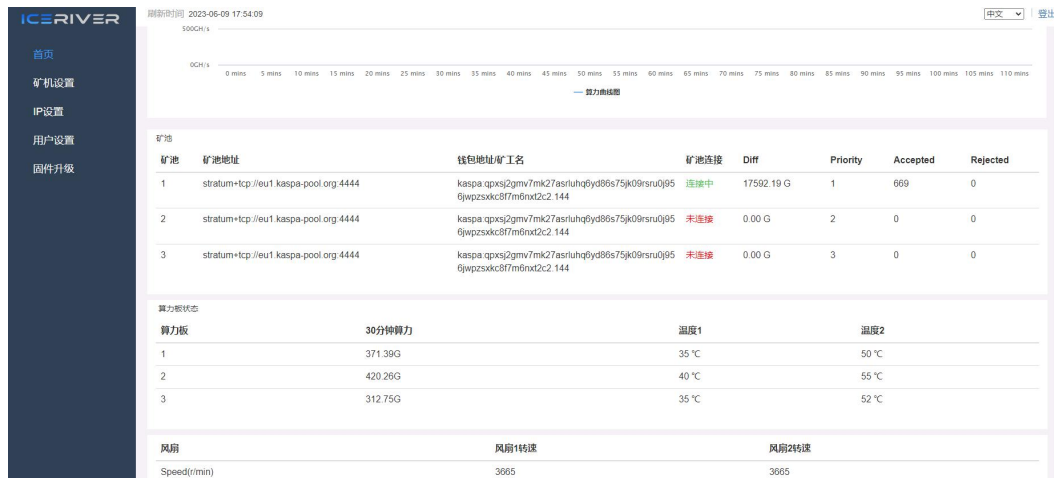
ICERIVER

刷新时间 2023-06-09 17:54:09

中文 登出

首页
矿机设置
IP设置
用户设置
固件升级

500GH/s

0GH/s

0 mins 5 mins 10 mins 15 mins 20 mins 25 mins 30 mins 35 mins 40 mins 45 mins 50 mins 55 mins 60 mins 65 mins 70 mins 75 mins 80 mins 85 mins 90 mins 95 mins 100 mins 105 mins 110 mins

算力曲线图

矿池

| 矿池 | 矿池地址 | 钱包地址/矿工名 | 矿池连接 | Diff | Priority | Accepted | Rejected |
|---|---|---|---|---|---|---|---|
| 1 | stratum+tcp://eu1.kaspa-pool.org:4444 | kaspa:qpxsj2gmv7mk27asrluhq6yd86s75jk09rsru0j956jwpzsxkc8f7m6nxt2c2.144 | 连接中 | 17592.19 G | 1 | 669 | 0 |
| 2 | stratum+tcp://eu1.kaspa-pool.org:4444 | kaspa:qpxsj2gmv7mk27asrluhq6yd86s75jk09rsru0j956jwpzsxkc8f7m6nxt2c2.144 | 未连接 | 0.00 G | 2 | 0 | 0 |
| 3 | stratum+tcp://eu1.kaspa-pool.org:4444 | kaspa:qpxsj2gmv7mk27asrluhq6yd86s75jk09rsru0j956jwpzsxkc8f7m6nxt2c2.144 | 未连接 | 0.00 G | 3 | 0 | 0 |

算力板状态

| 算力板 | 30分钟算力 | 温度1 | 温度2 |
|---|---|---|---|
| 1 | 371.39G | 35 ℃ | 50 ℃ |
| 2 | 420.26G | 40 ℃ | 55 ℃ |
| 3 | 312.75G | 35 ℃ | 52 ℃ |

| 风扇 | 风扇1转速 | 风扇2转速 |
|---|---|---|
| Speed(r/min) | 3665 | 3665 |